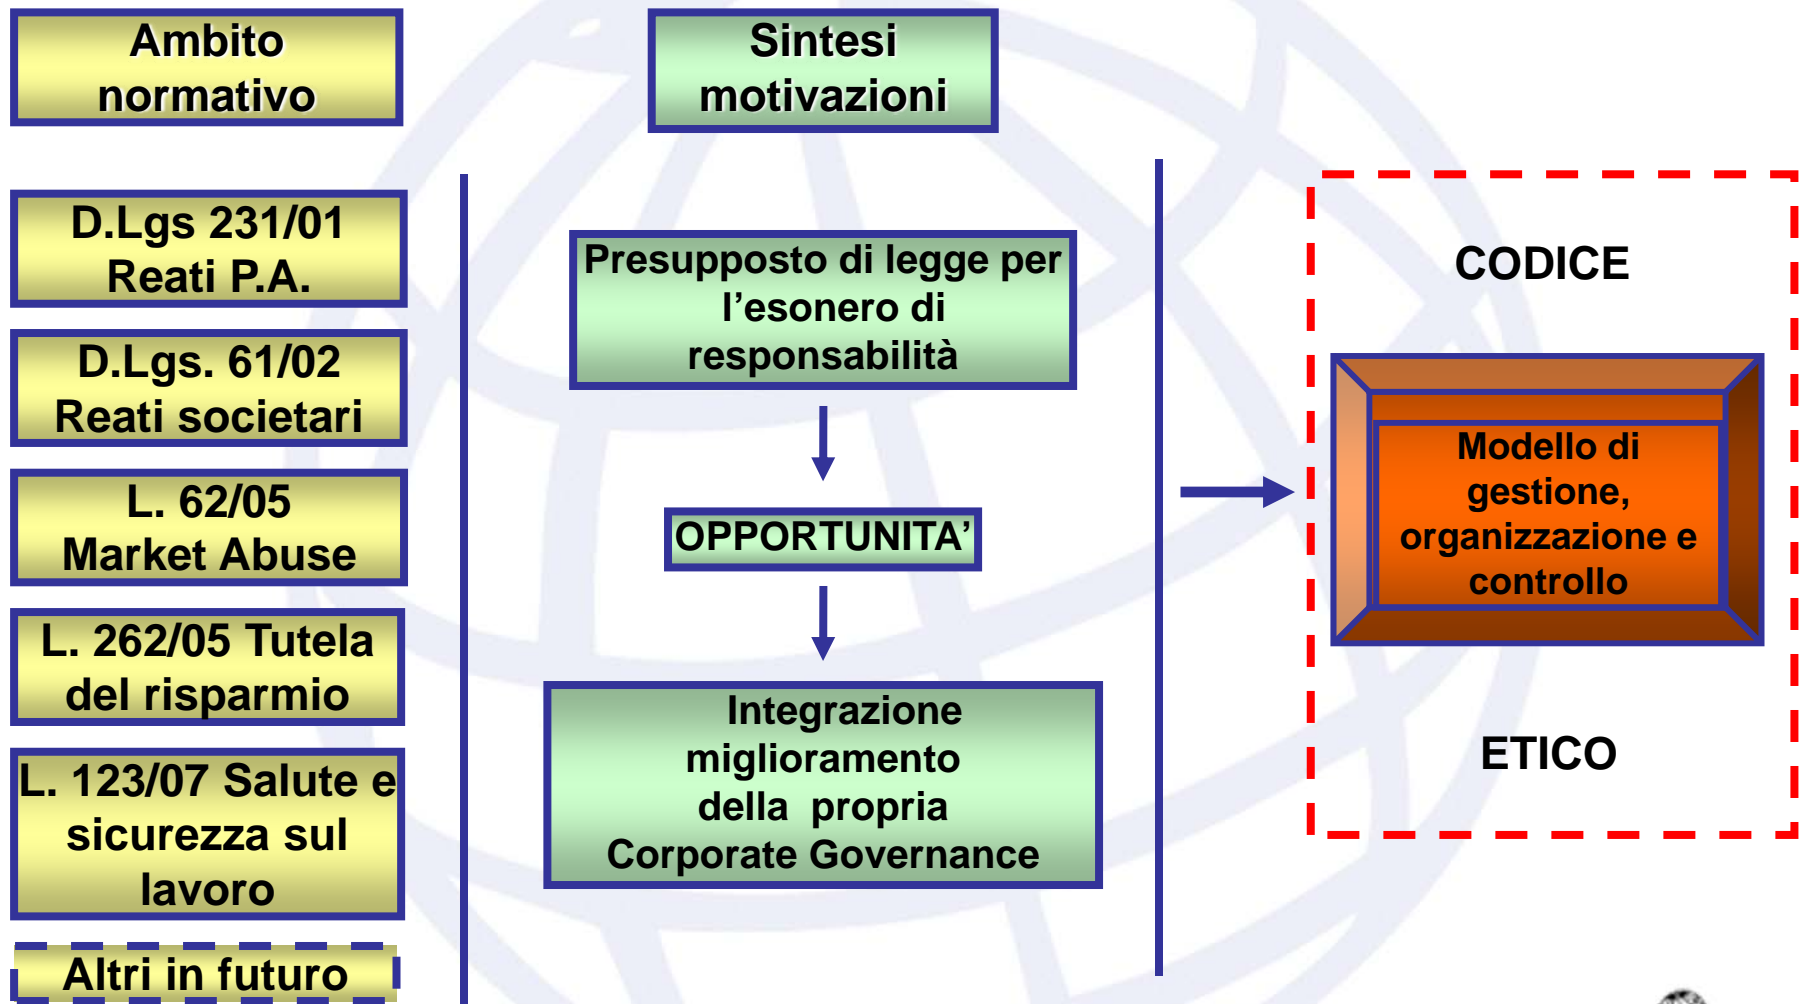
Ambito normativo

D.Lgs 231/01 Reati P.A.

D.Lgs. 61/02 Reati societari

L. 62/05 Market Abuse

L. 262/05 Tutela del risparmio

L. 123/07 Salute e sicurezza sul lavoro

Altri in futuro

Sintesi motivazioni

Presupposto di legge per l’esonero di responsabilità

OPPORTUNITA’

Integrazione miglioramento della propria Corporate Governance

CODICE

Modello di gestione, organizzazione e controllo

ETICO